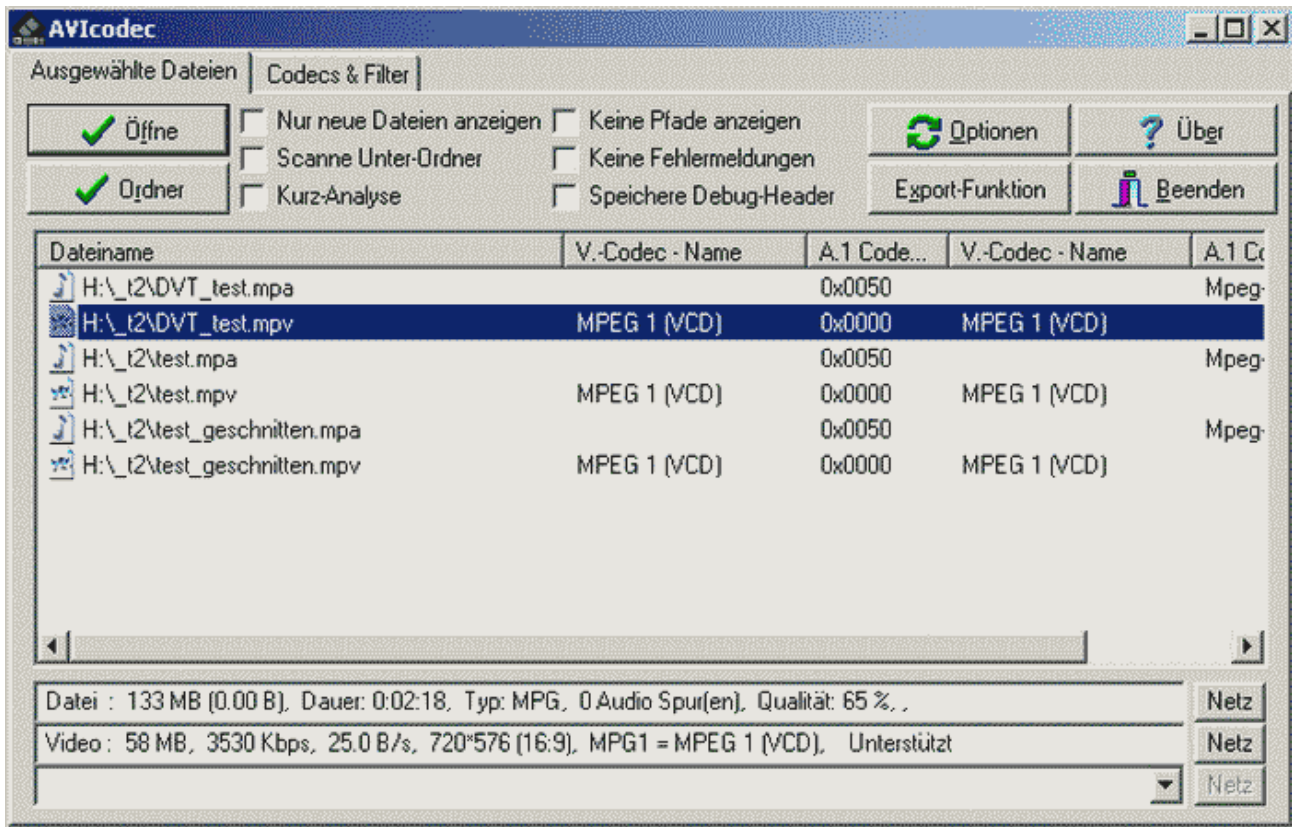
AVIcodec

Ausgewählte Dateien | Codecs & Filter

Öffne
Ordner

Nur neue Dateien anzeigen
Scanne Unter-Ordner
Kurz-Analyse
Keine Pfade anzeigen
Keine Fehlermeldungen
Speichere Debug-Header

Optionen
Über
Export-Funktion
Beenden

| Dateiname | V.-Codec - Name | A.1 Code... | V.-Codec - Name | A.1 Co |
|---|---|---|---|---|
| H:\_t2\DVT_test.mpa | | 0x0050 | | Mpeg- |
| H:\_t2\DVT_test.mpv | MPEG 1 (VCD) | 0x0000 | MPEG 1 (VCD) | |
| H:\_t2\test.mpa | | 0x0050 | | Mpeg- |
| H:\_t2\test.mpv | MPEG 1 (VCD) | 0x0000 | MPEG 1 (VCD) | |
| H:\_t2\test_geschnitten.mpa | | 0x0050 | | Mpeg- |
| H:\_t2\test_geschnitten.mpv | MPEG 1 (VCD) | 0x0000 | MPEG 1 (VCD) | |

Datei : 133 MB (0.00 B), Dauer: 0:02:18, Typ: MPG, 0 Audio Spur(en), Qualität: 65 %, ,
Netz
Video : 58 MB, 3530 Kbps, 25.0 B/s, 720*576 (16:9), MPG1 = MPEG 1 (VCD), Unterstützt
Netz
Netz